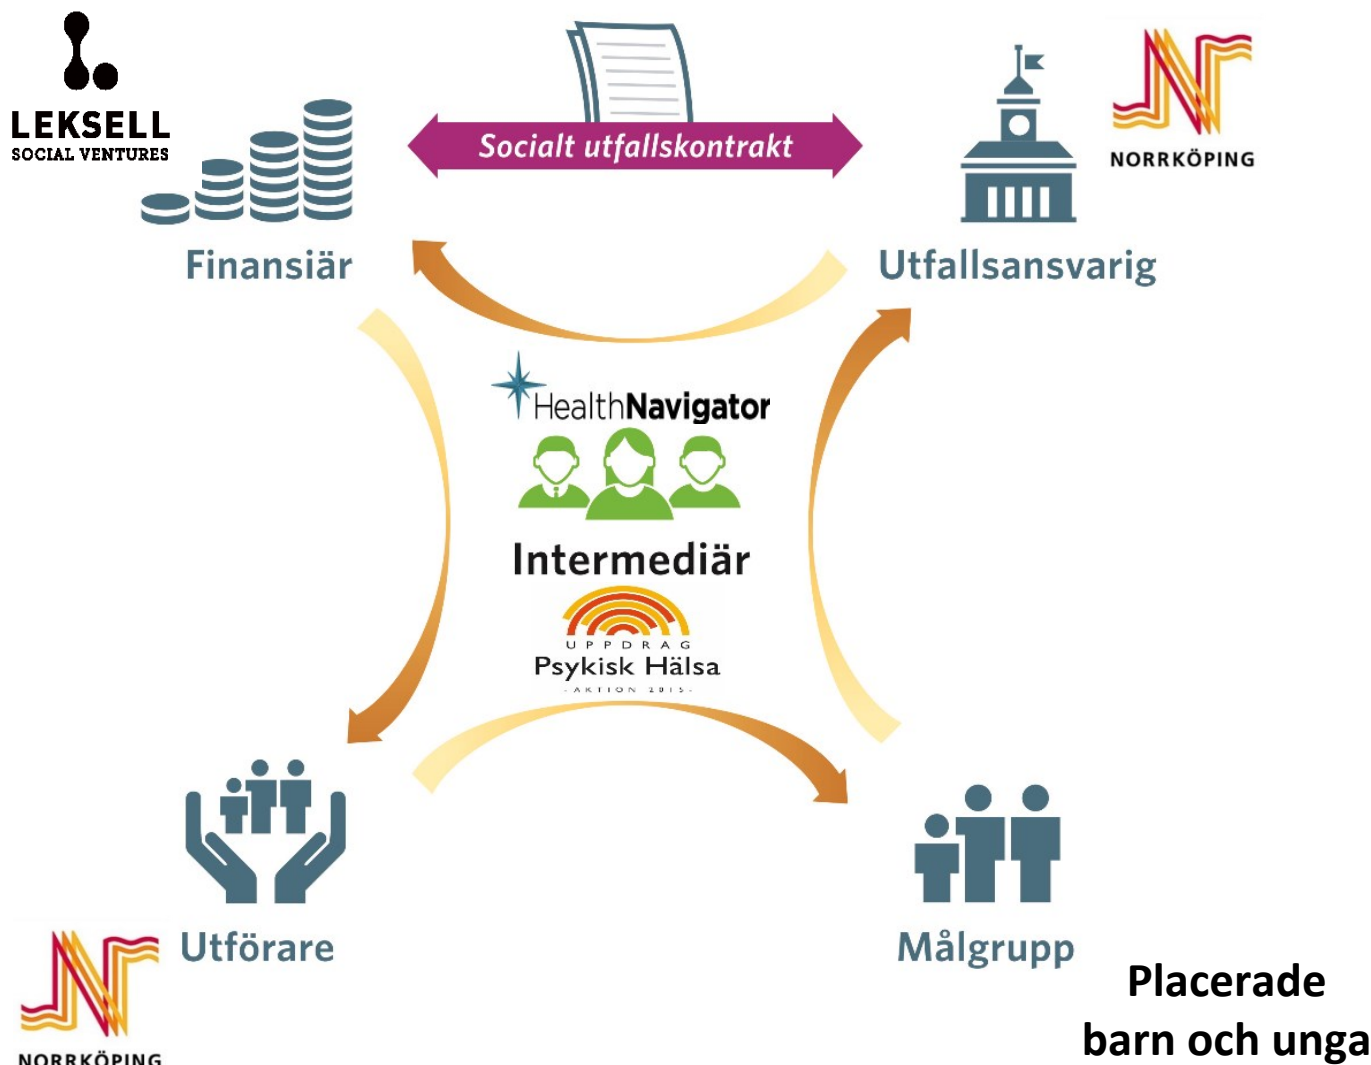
LEKSELL
SOCIAL VENTURES

Socialt utfallskontrakt

NORRKÖPING

Finansiär

Utfallsansvarig

HealthNavigator

Intermediär

UPPDRAG
Psykisk Hälsa
- AKTION 2015 -

Utförare

NORRKÖPING

Målgrupp

Placerade barn och unga